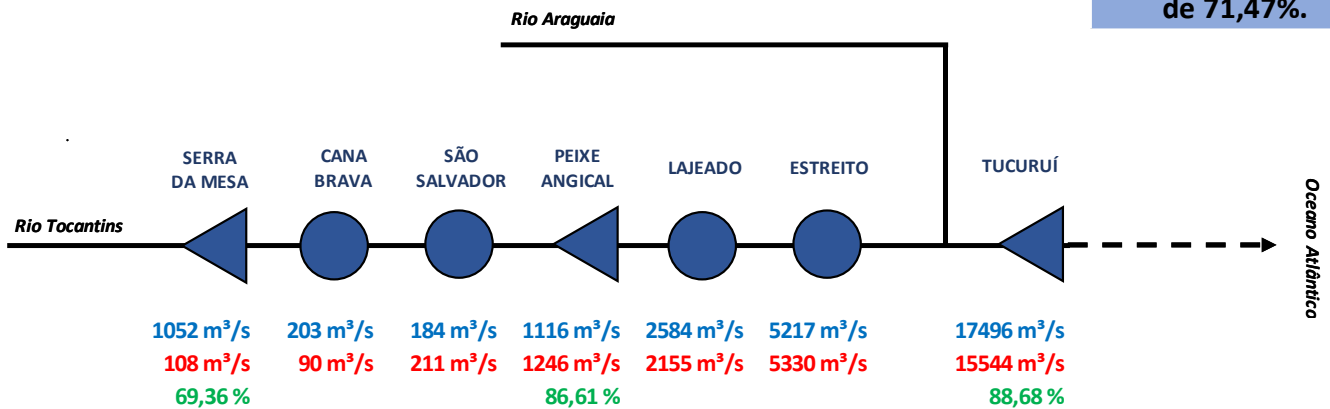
de 71,47%.

Rio Araguaia

SERRA DA MESA

CANA BRAVA

SÃO SALVADOR

PEIXE ANGICAL

LAJEADO

ESTREITO

TUCURUÍ

Rio Tocantins

Oceano Atlântico

1052 m³/s
108 m³/s
69,36 %

203 m³/s
90 m³/s

184 m³/s
211 m³/s

1116 m³/s
1246 m³/s
86,61 %

2584 m³/s
2155 m³/s

5217 m³/s
5330 m³/s

17496 m³/s
15544 m³/s
88,68 %